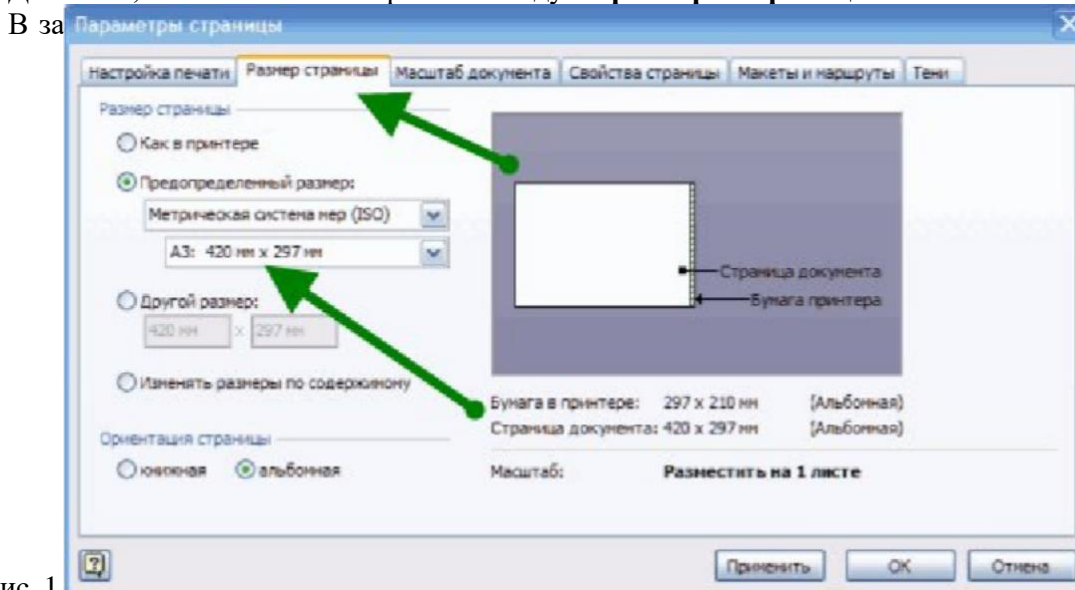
В за

Параметры страницы

Настройка печати | Размер страницы | Масштаб документа | Свойства страницы | Макеты и маршруты | Тени

Размер страницы

Как в принтере

Предопределенный размер:

Метрическая система мер (ISO)

A3: 420 мм x 297 мм

Другой размер:

420 мм x 297 мм

Изменять размеры по содержимому

Ориентация страницы

книжная альбомная

Страница документа

Бумага принтера

Бумага в принтере: 297 x 210 мм (Альбомная)

Страница документа: 420 x 297 мм (Альбомная)

Масштаб: **Разместить на 1 листе**

Применить OK Отмена

ис. 1